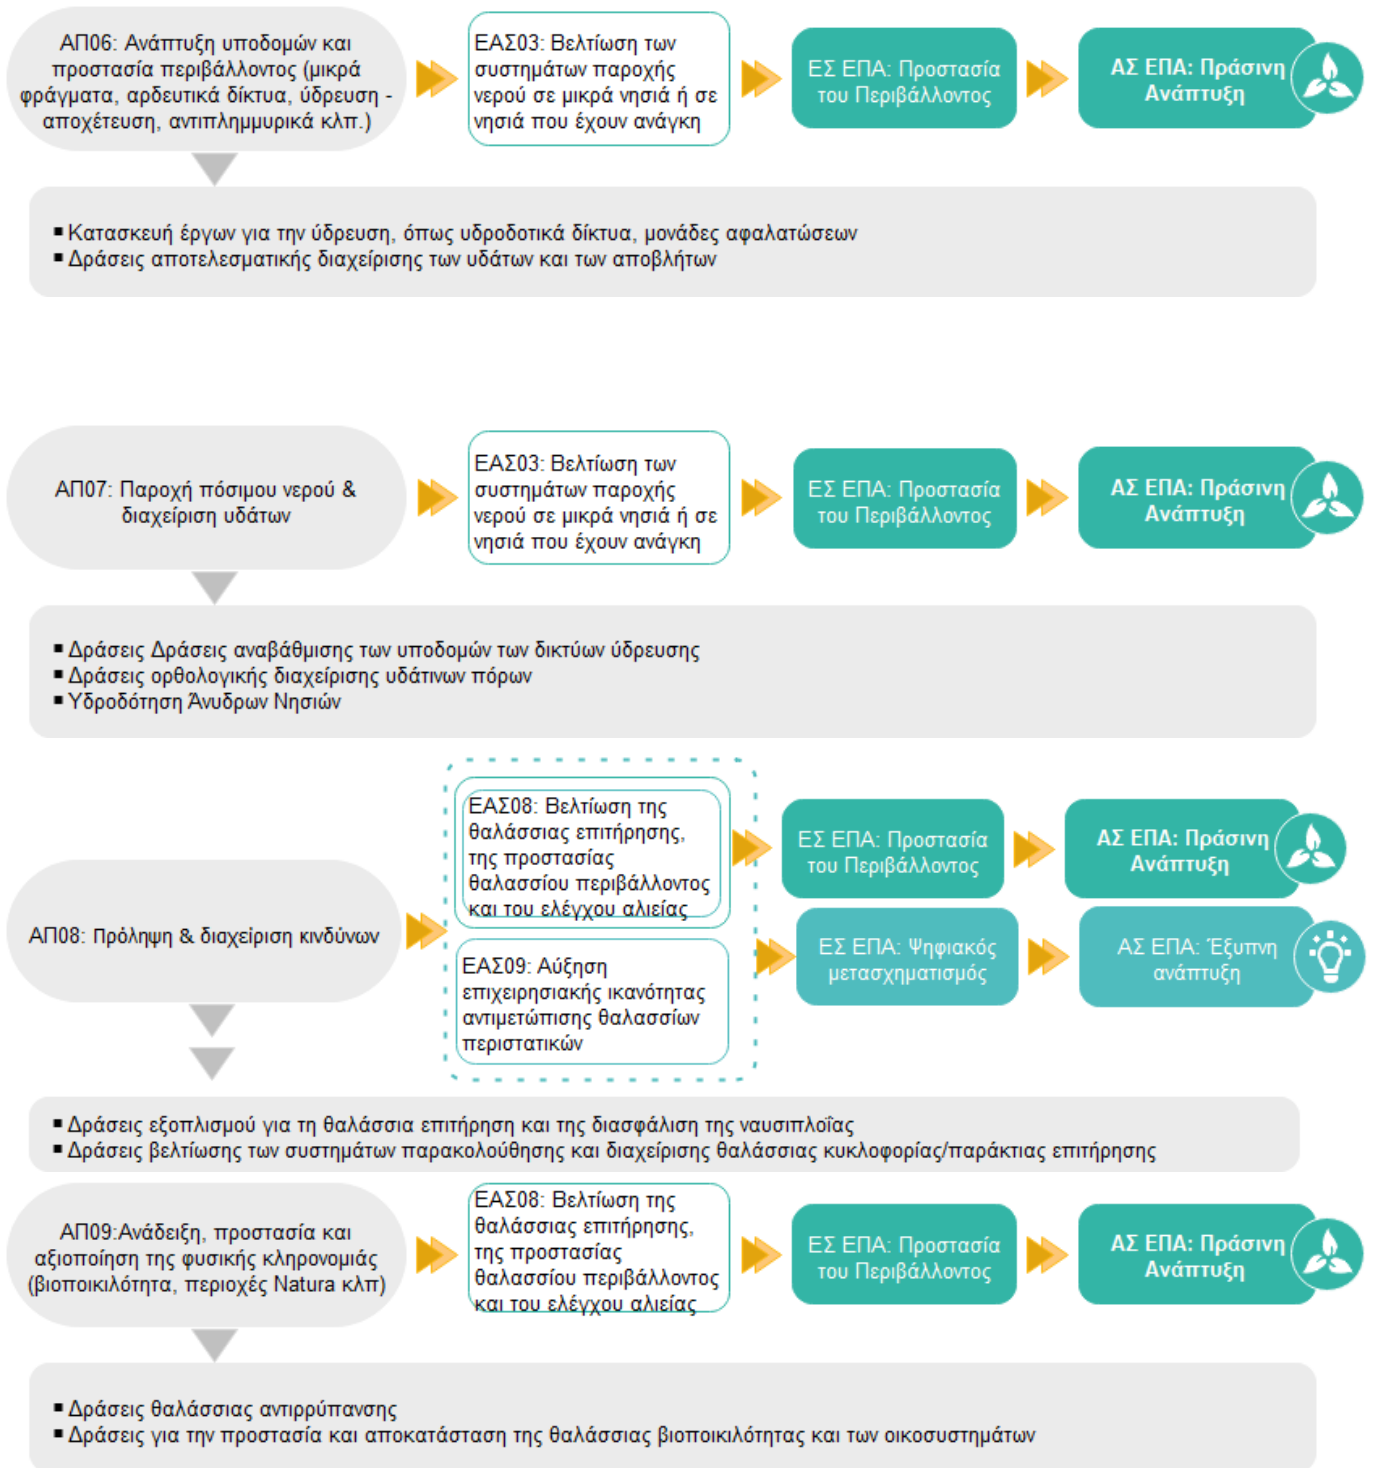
ΑΠ06: Ανάπτυξη υποδομών και προστασία περιβάλλοντος (μικρά φράγματα, αρδευτικά δίκτυα, ύδρευση - αποχέτευση, αντιπλημμυρικά κλπ.)

ΕΑΣ03: Βελτίωση των συστημάτων παροχής νερού σε μικρά νησιά ή σε νησιά που έχουν ανάγκη

ΕΣ ΕΠΑ: Προστασία του Περιβάλλοντος

ΑΣ ΕΠΑ: Πράσινη Ανάπτυξη

▪ Κατασκευή έργων για την ύδρευση, όπως υδροδοτικά δίκτυα, μονάδες αφαλατώσεων
▪ Δράσεις αποτελεσματικής διαχείρισης των υδάτων και των αποβλήτων

ΑΠ07: Παροχή πόσιμου νερού & διαχείριση υδάτων

ΕΑΣ03: Βελτίωση των συστημάτων παροχής νερού σε μικρά νησιά ή σε νησιά που έχουν ανάγκη

ΕΣ ΕΠΑ: Προστασία του Περιβάλλοντος

ΑΣ ΕΠΑ: Πράσινη Ανάπτυξη

▪ Δράσεις Δράσεις αναβάθμισης των υποδομών των δικτύων ύδρευσης
▪ Δράσεις ορθολογικής διαχείρισης υδάτινων πόρων
▪ Υδροδότηση Άνυδρων Νησιών

ΑΠ08: Πρόληψη & διαχείριση κινδύνων

ΕΑΣ08: Βελτίωση της θαλάσσιας επιτήρησης, της προστασίας θαλασσίου περιβάλλοντος και του ελέγχου αλιείας

ΕΑΣ09: Αύξηση επιχειρησιακής ικανότητας αντιμετώπισης θαλασσίων περιστατικών

ΕΣ ΕΠΑ: Προστασία του Περιβάλλοντος

ΑΣ ΕΠΑ: Πράσινη Ανάπτυξη

ΕΣ ΕΠΑ: Ψηφιακός μετασχηματισμός

ΑΣ ΕΠΑ: Έξυπνη ανάπτυξη

▪ Δράσεις εξοπλισμού για τη θαλάσσια επιτήρηση και της διασφάλιση της ναυσιπλοΐας
▪ Δράσεις βελτίωσης των συστημάτων παρακολούθησης και διαχείρισης θαλάσσιας κυκλοφορίας/παράκτιας επιτήρησης

ΑΠ09:Ανάδειξη, προστασία και αξιοποίηση της φυσικής κληρονομιάς (βιοποικιλότητα, περιοχές Natura κλπ)

ΕΑΣ08: Βελτίωση της θαλάσσιας επιτήρησης, της προστασίας θαλασσίου περιβάλλοντος και του ελέγχου αλιείας

ΕΣ ΕΠΑ: Προστασία του Περιβάλλοντος

ΑΣ ΕΠΑ: Πράσινη Ανάπτυξη

▪ Δράσεις θαλάσσιας αντιρρύπανσης
▪ Δράσεις για την προστασία και αποκατάσταση της θαλάσσιας βιοποικιλότητας και των οικοσυστημάτων